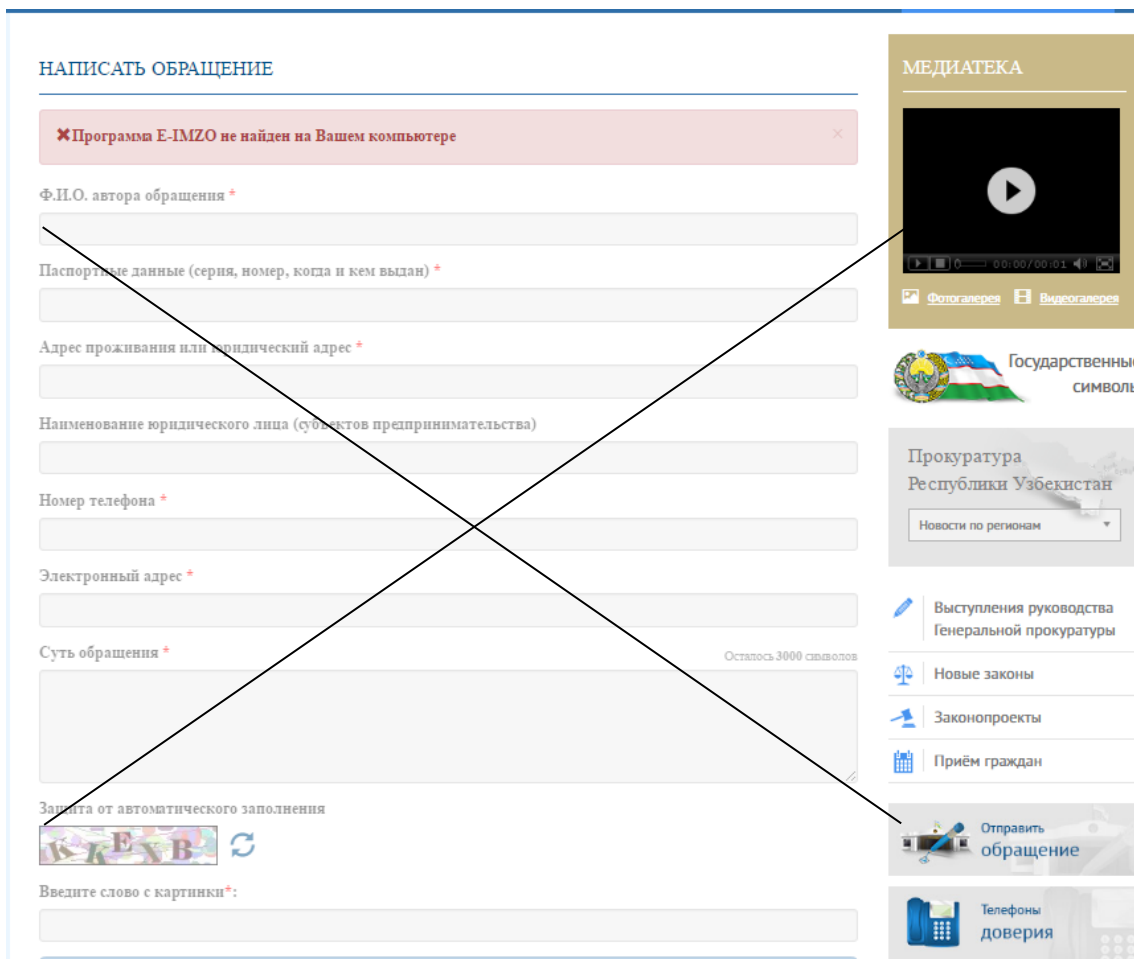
НАПИСАТЬ ОБРАЩЕНИЕ

✖Программа E-IMZO не найден на Вашем компьютере ×

Ф.И.О. автора обращения *

Паспортные данные (серия, номер, когда и кем выдан) *

Адрес проживания или юридический адрес *

Наименование юридического лица (субъектов предпринимательства)

Номер телефона *

Электронный адрес *

Суть обращения *

Осталось 3000 символов

Защита от автоматического заполнения

KKEXB

Введите слово с картинки*:

МЕДИАТЕКА

00:00/00:01

Фотогалерея Видеогалерея

Государственны символь

Прокуратура Республики Узбекистан

Новости по регионам

Выступления руководства Генеральной прокуратуры

Новые законы

Законопроекты

Приём граждан

Отправить обращение

Телефоны доверия